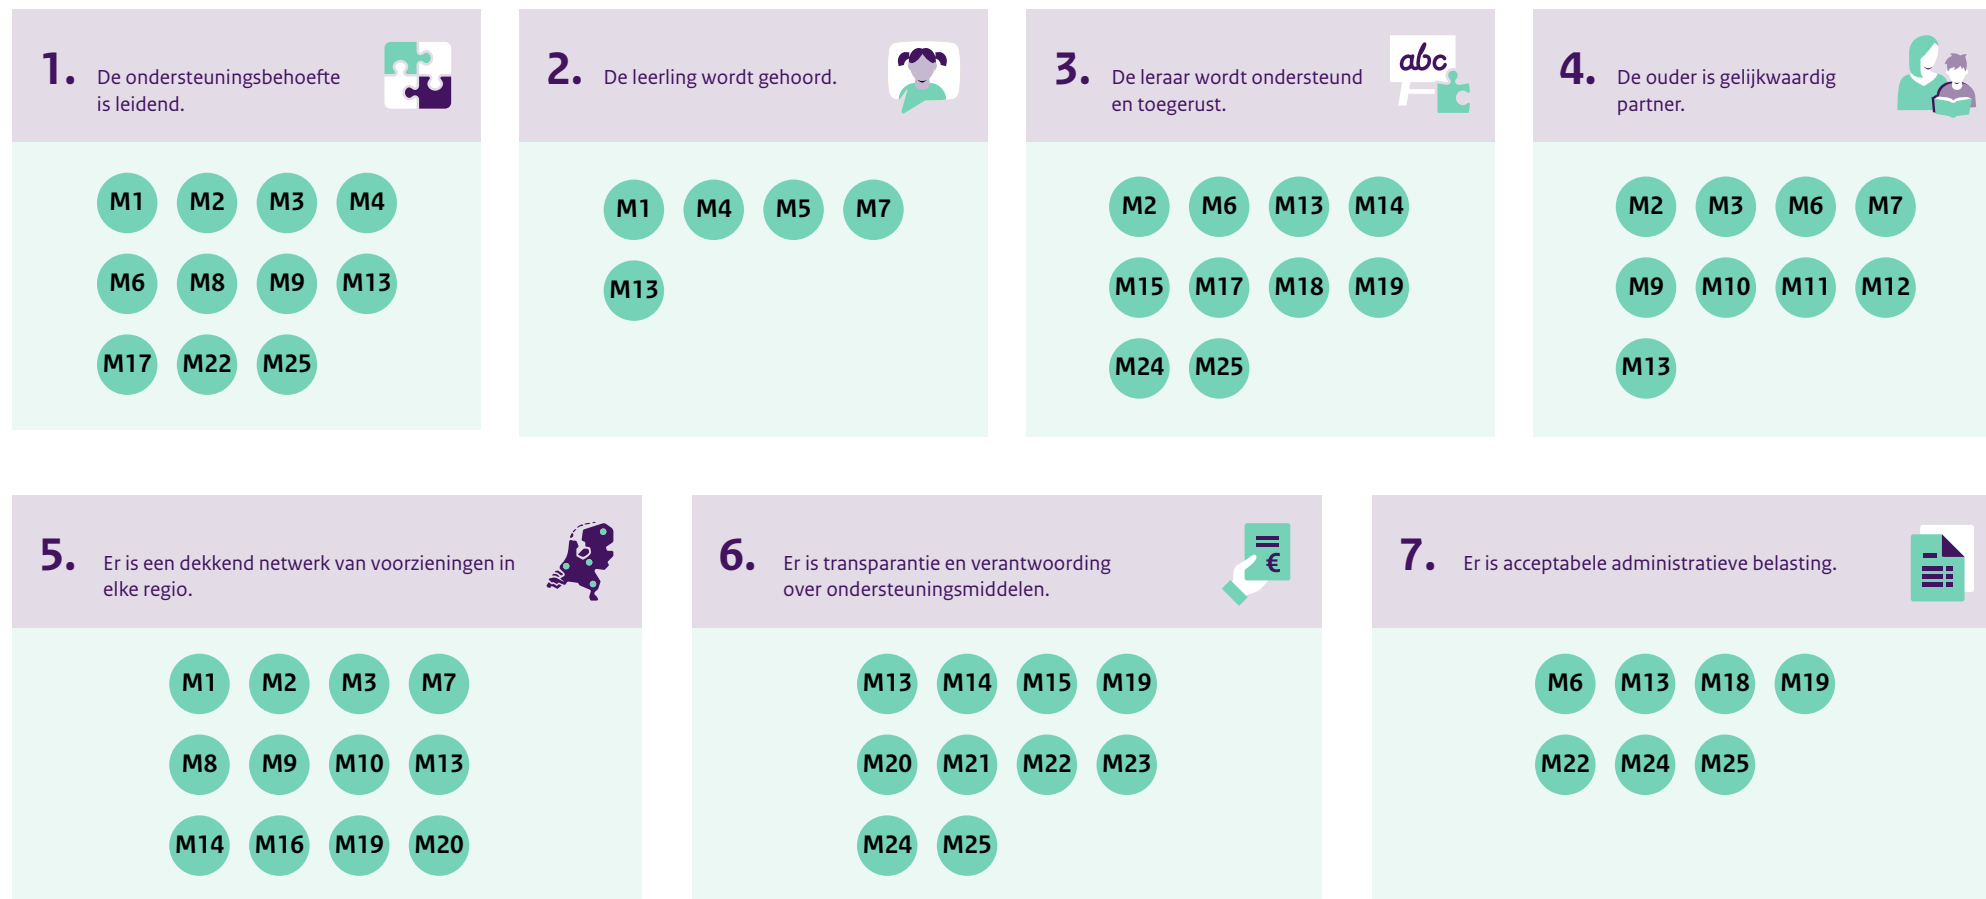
1. De ondersteuningsbehoefte is leidend.

M1 M2 M3 M4
M6 M8 M9 M13
M17 M22 M25

2. De leerling wordt gehoord.

M1 M4 M5 M7
M13

3. De leraar wordt ondersteund en toegerust.

abc

M2 M6 M13 M14
M15 M17 M18 M19
M24 M25

4. De ouder is gelijkwaardig partner.

M2 M3 M6 M7
M9 M10 M11 M12
M13

5. Er is een dekkend netwerk van voorzieningen in elke regio.

M1 M2 M3 M7
M8 M9 M10 M13
M14 M16 M19 M20

6. Er is transparantie en verantwoording over ondersteuningsmiddelen.

€

M13 M14 M15 M19
M20 M21 M22 M23
M24 M25

7. Er is acceptabele administratieve belasting.

M6 M13 M18 M19
M22 M24 M25